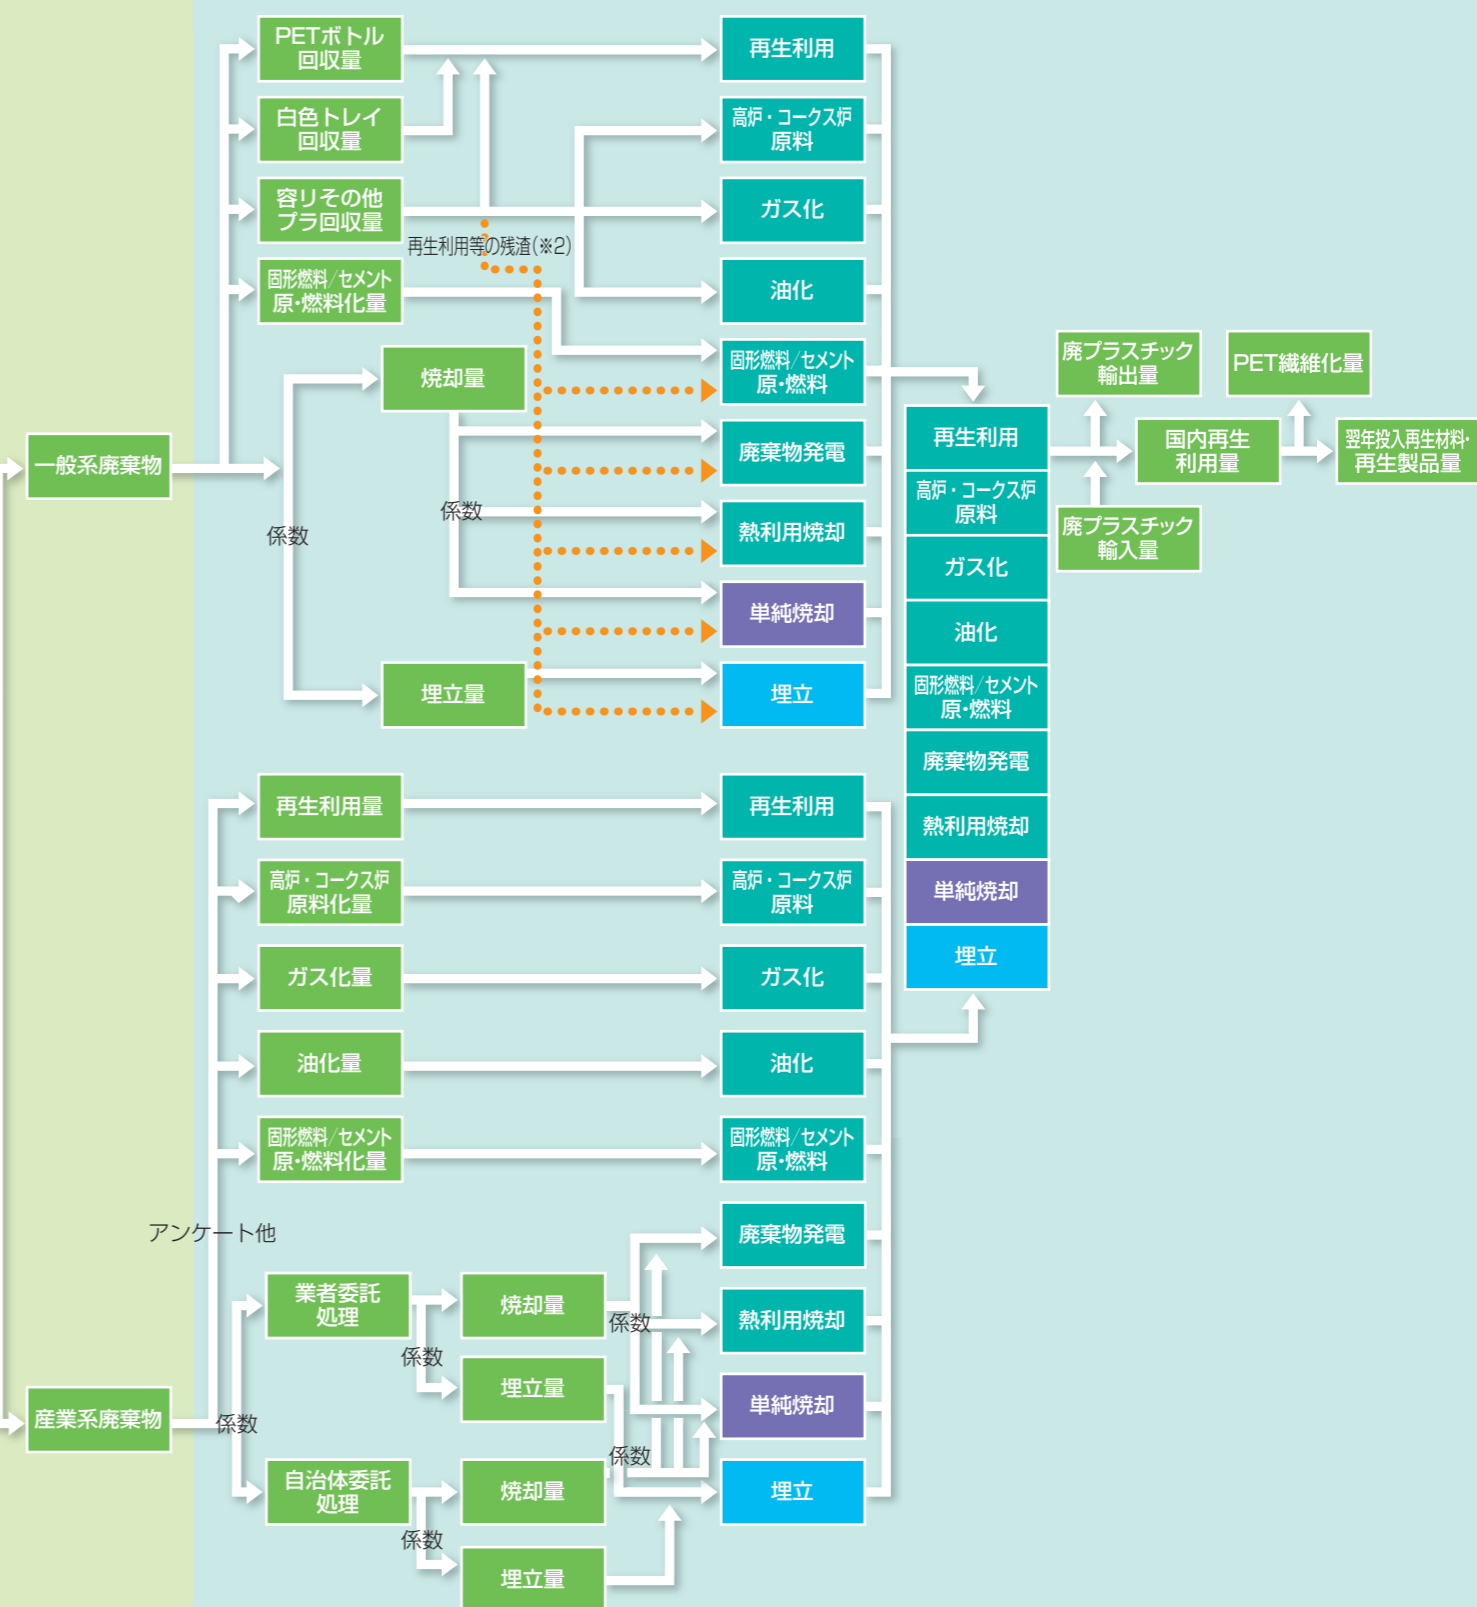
PETボトル回収量

白色トレイ回収量

容リその他プラ回収量

固形燃料/セメント原・燃料化量

再生利用等の残渣(※2)

焼却量

一般系廃棄物

係数

係数

埋立量

再生利用

高炉・コークス炉原料

ガス化

油化

固形燃料/セメント原・燃料

廃棄物発電

熱利用焼却

単純焼却

埋立

再生利用

高炉・コークス炉原料

ガス化

油化

固形燃料/セメント原・燃料

廃棄物発電

熱利用焼却

単純焼却

埋立

廃プラスチック輸出量

廃プラスチック輸入量

国内再生利用量

PET繊維化量

翌年投入再生材料・再生製品量

再生利用量

高炉・コークス炉原料化量

ガス化量

油化量

固形燃料/セメント原・燃料化量

アンケート他

産業系廃棄物

係数

業者委託処理

係数

焼却量

埋立量

自治体委託処理

係数

焼却量

埋立量

係数

係数

再生利用

高炉・コークス炉原料

ガス化

油化

固形燃料/セメント原・燃料

廃棄物発電

熱利用焼却

単純焼却

埋立